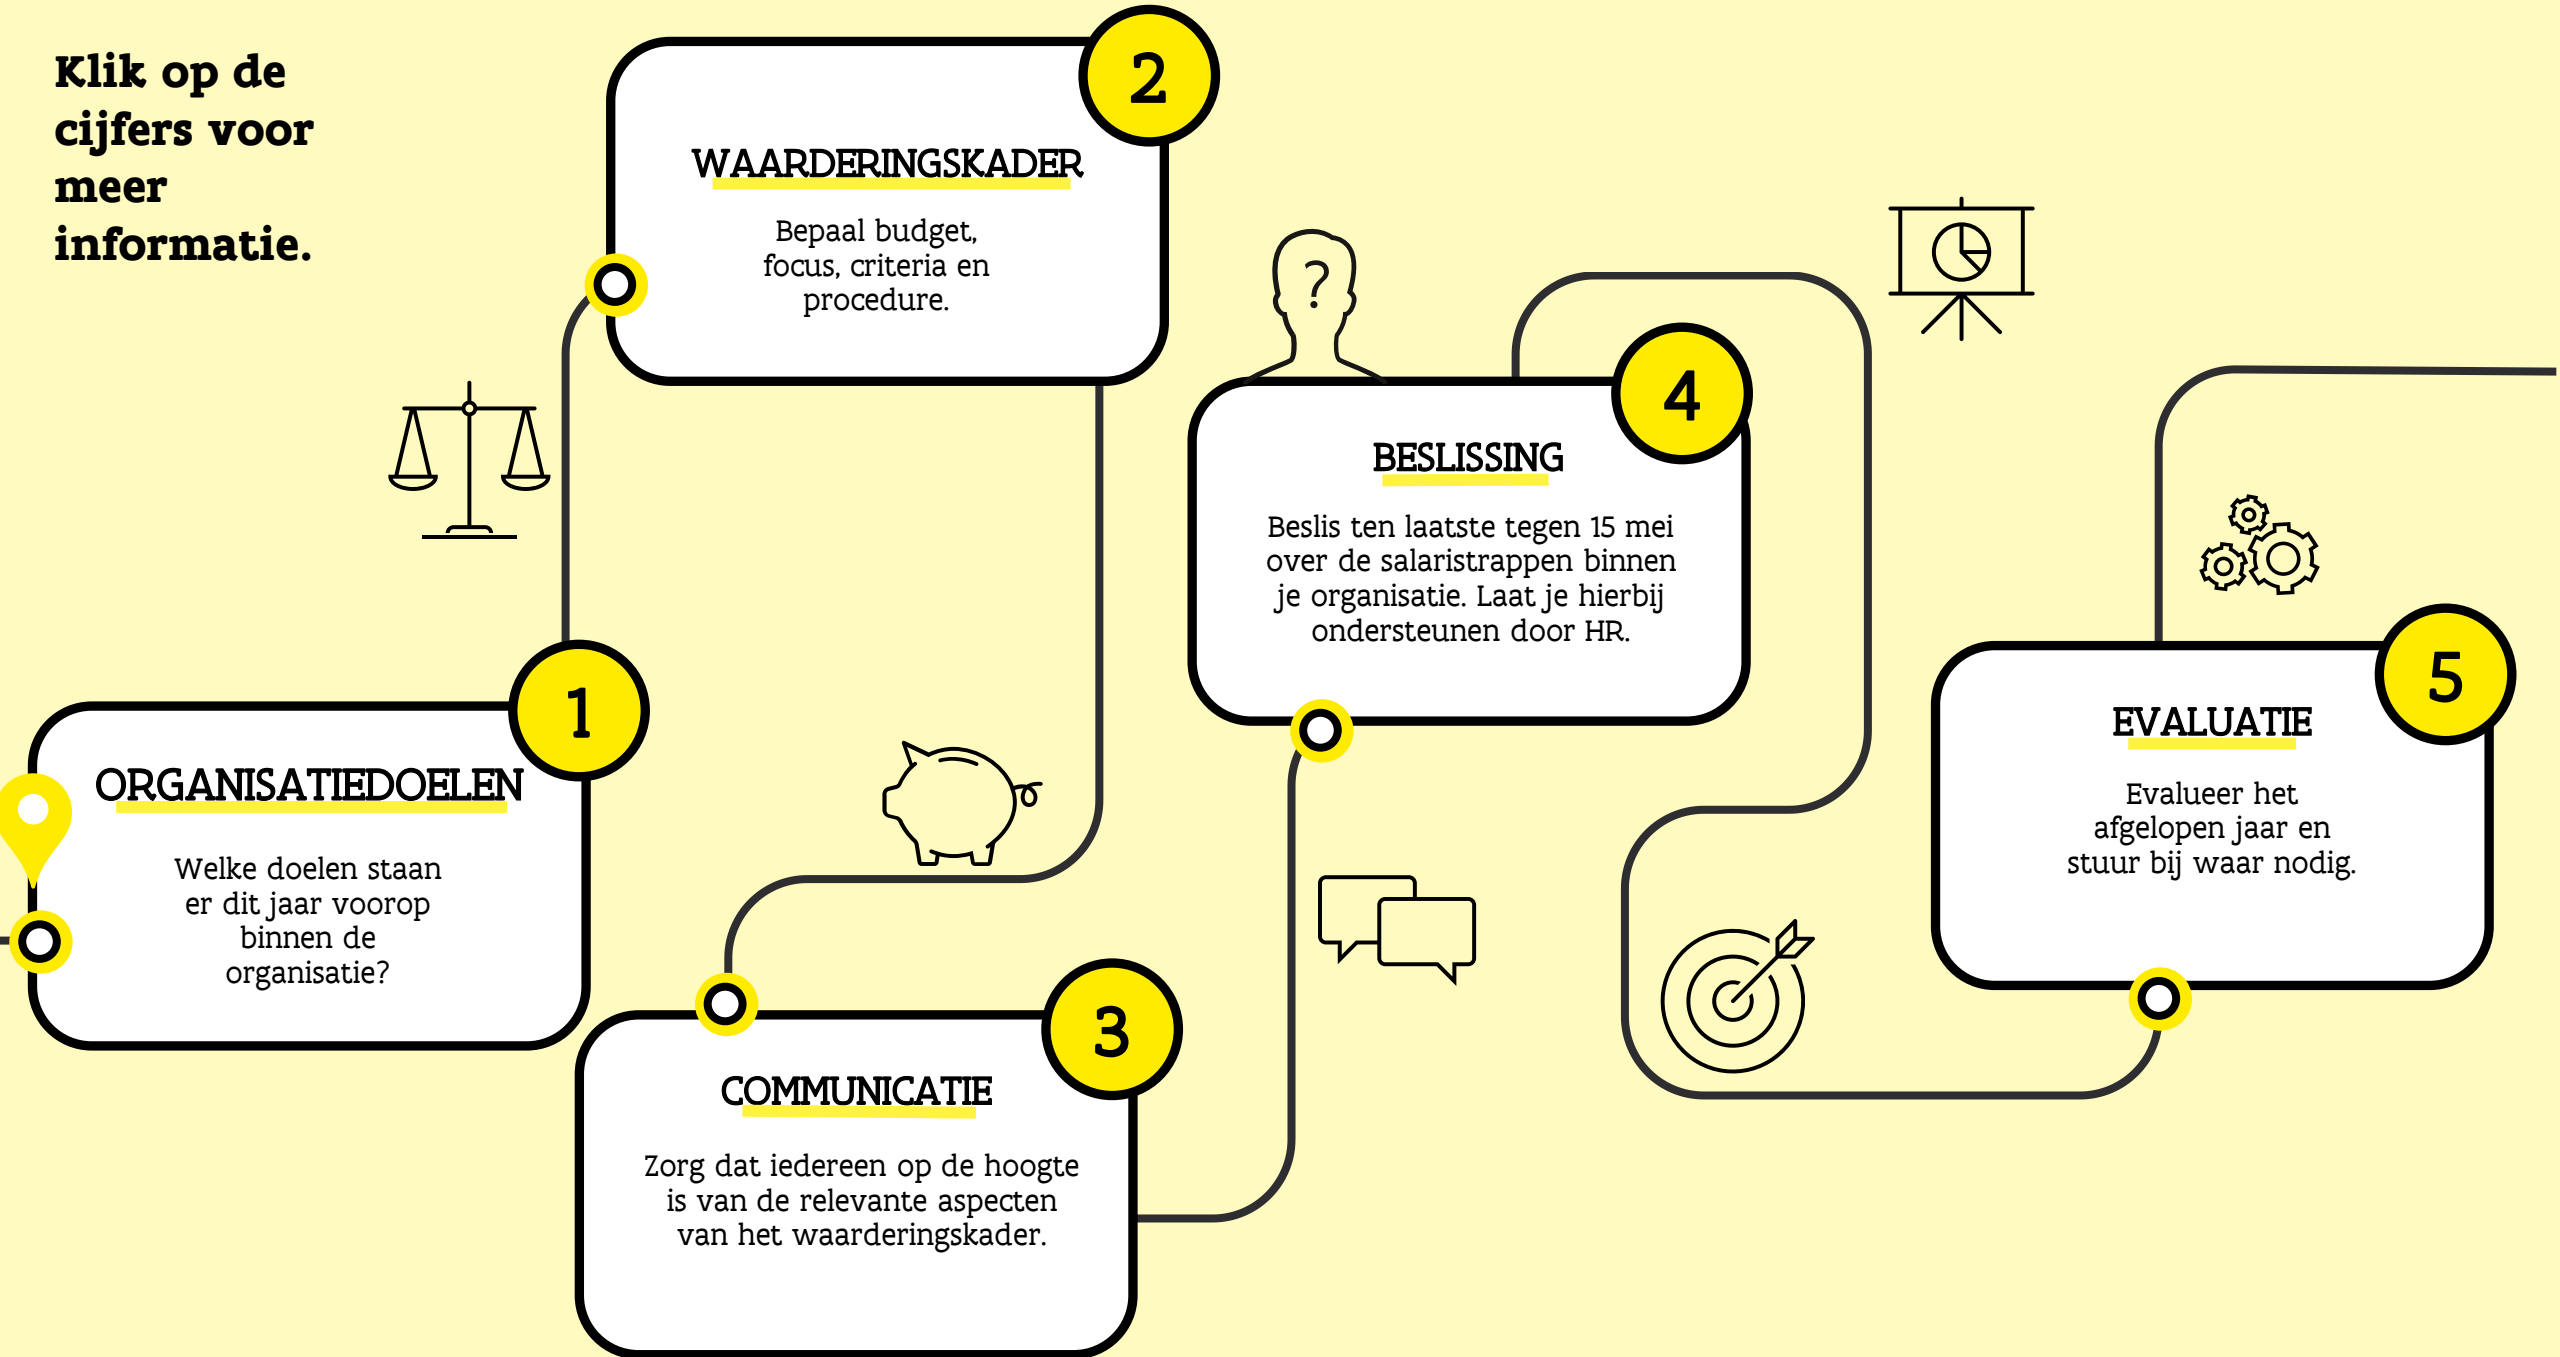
Klik op de cijfers voor meer informatie.

1

ORGANISATIEDOELEN

Welke doelen staan er dit jaar voorop binnen de organisatie?

2

WAARDERINGSKADER

Bepaal budget, focus, criteria en procedure.

3

COMMUNICATIE

Zorg dat iedereen op de hoogte is van de relevante aspecten van het waarderingskader.

?

4

BESLISSING

Beslis ten laatste tegen 15 mei over de salaristrappen binnen je organisatie. Laat je hierbij ondersteunen door HR.

5

EVALUATIE

Evalueer het afgelopen jaar en stuur bij waar nodig.